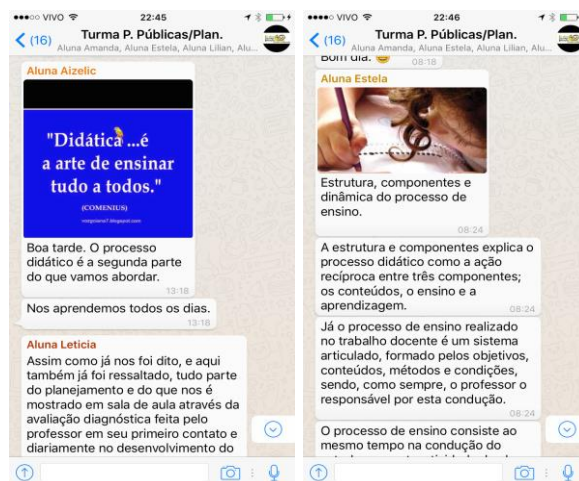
●●●○○ VIVO 22:45

(16) Turma P. Públicas/Plan.
Aluna Amanda, Aluna Estela, Aluna Lilian, Alu...

Aluna Aizelic

"Didática ...é a arte de ensinar tudo a todos."
(COMENIUS)

Boa tarde. O processo didático é a segunda parte do que vamos abordar.
13:18

Nos aprendemos todos os dias.
13:18

Aluna Leticia
Assim como já nos foi dito, e aqui também já foi ressaltado, tudo parte do planejamento e do que nos é mostrado em sala de aula através da avaliação diagnóstica feita pelo professor em seu primeiro contato e diariamente no desenvolvimento do

●●●●○ VIVO 22:46

(16) Turma P. Públicas/Plan.
Aluna Amanda, Aluna Estela, Aluna Lilian, Alu...

Bom dia.
08:18

Aluna Estela

Estrutura, componentes e dinâmica do processo de ensino.
08:24

A estrutura e componentes explica o processo didático como a ação recíproca entre três componentes; os conteúdos, o ensino e a aprendizagem.
08:24

Já o processo de ensino realizado no trabalho docente é um sistema articulado, formado pelos objetivos, conteúdos, métodos e condições, sendo, como sempre, o professor o responsável por esta condução.
08:24

O processo de ensino consiste ao mesmo tempo na condução do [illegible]